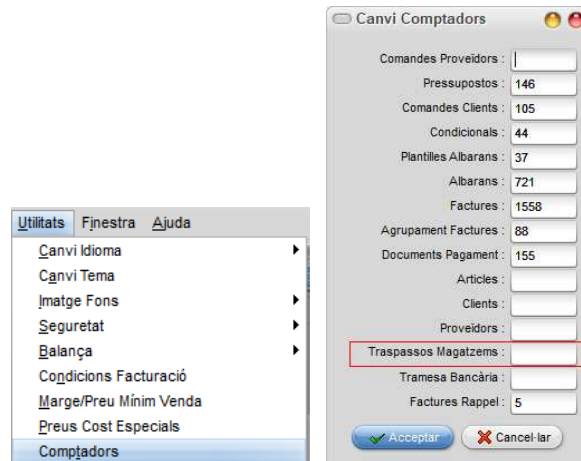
Utilitats Finestra Ajuda

Canvi Idioma
Canvi Tema
Imatge Fons
Seguretat
Balança
Condicions Facturació
Marge/Preu Mínim Venda
Preus Cost Especials
Comptadors

Canvi Comptadors

| | |
|---|---|
| Comandes Proveidors : | |
| Pressupostos : | 146 |
| Comandes Clients : | 105 |
| Condicionals : | 44 |
| Plantilles Albarans : | 37 |
| Albarans : | 721 |
| Factures : | 1558 |
| Agrupament Factures : | 88 |
| Documents Pagament : | 155 |
| Articles : | |
| Clients : | |
| Proveidors : | |
| Traspassos Magatzems : | |
| Tramesa Bancària : | |
| Factures Rappel : | 5 |

Acceptar
Cancel·lar